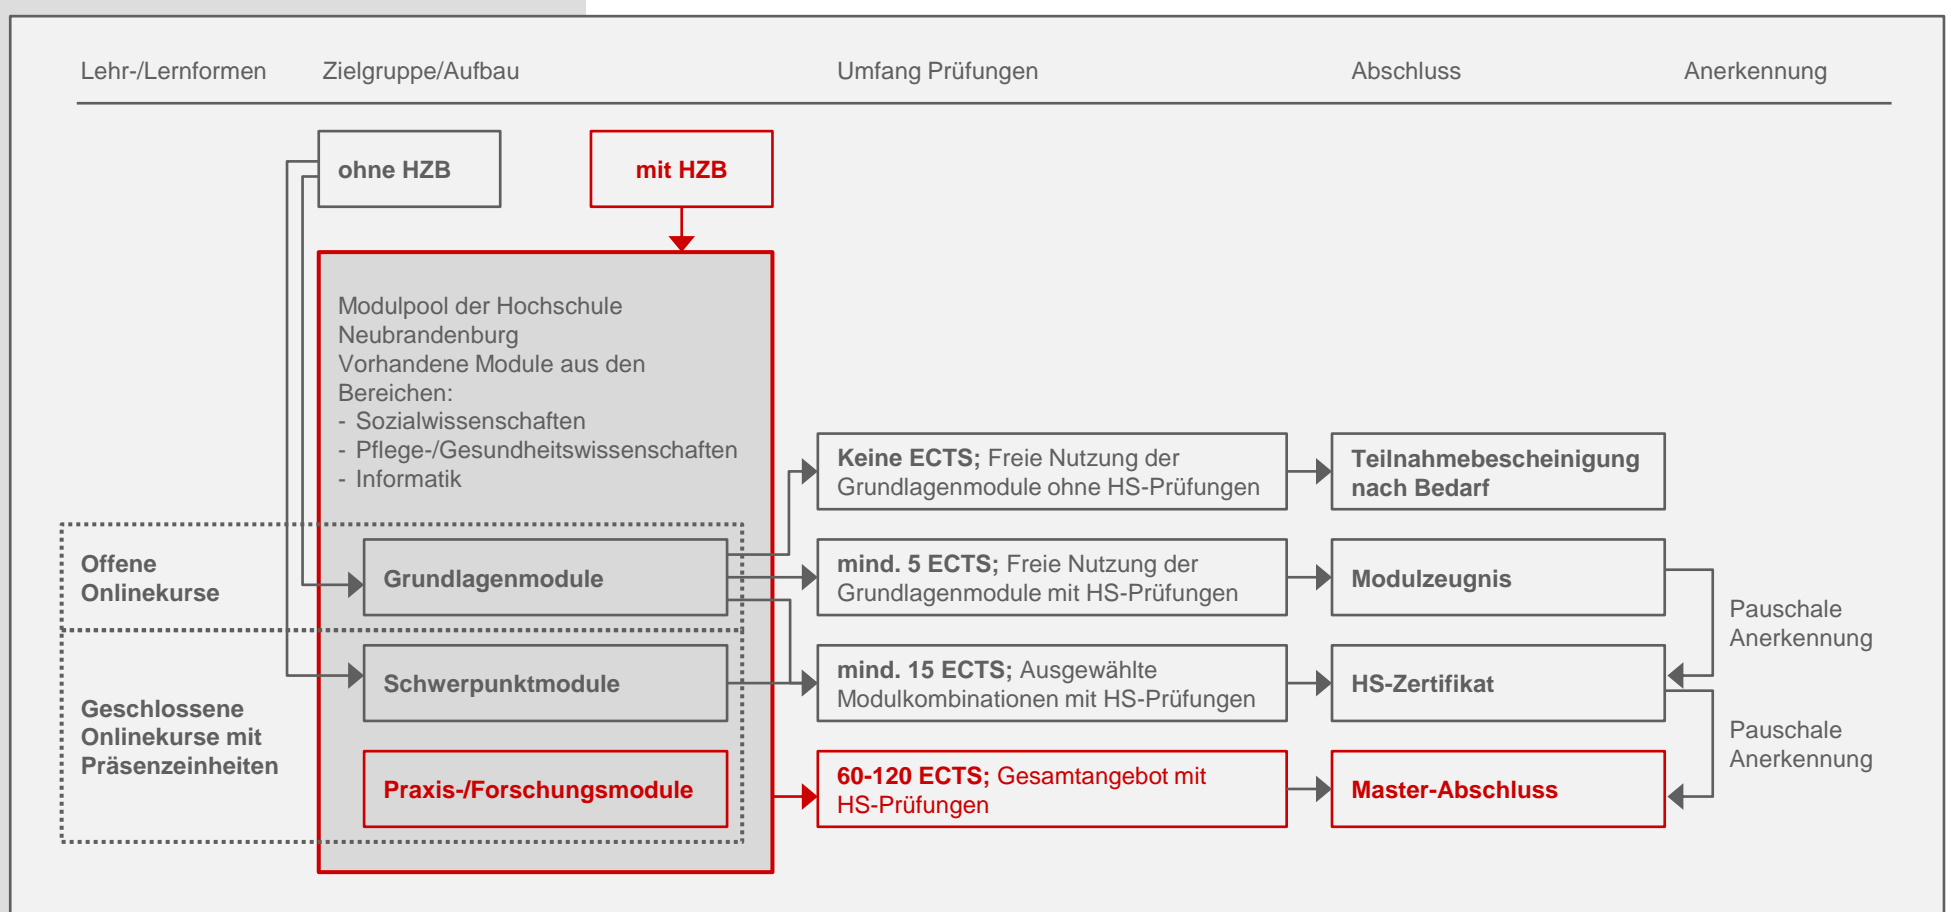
Lehr-/Lernformen Zielgruppe/Aufbau Umfang Prüfungen Abschluss Anerkennung

ohne HZB

mit HZB

Modulpool der Hochschule Neubrandenburg
Vorhandene Module aus den Bereichen:
- Sozialwissenschaften
- Pflege-/Gesundheitswissenschaften
- Informatik

Offene Onlinekurse

Grundlagenmodule

Geschlossene Onlinekurse mit Präsenzeinheiten

Schwerpunktmodule

Praxis-/Forschungsmodule

**Keine ECTS;** Freie Nutzung der Grundlagenmodule ohne HS-Prüfungen

Teilnahmebescheinigung nach Bedarf

**mind. 5 ECTS;** Freie Nutzung der Grundlagenmodule mit HS-Prüfungen

Modulzeugnis

Pauschale Anerkennung

**mind. 15 ECTS;** Ausgewählte Modulkombinationen mit HS-Prüfungen

HS-Zertifikat

Pauschale Anerkennung

**60-120 ECTS;** Gesamtangebot mit HS-Prüfungen

Master-Abschluss